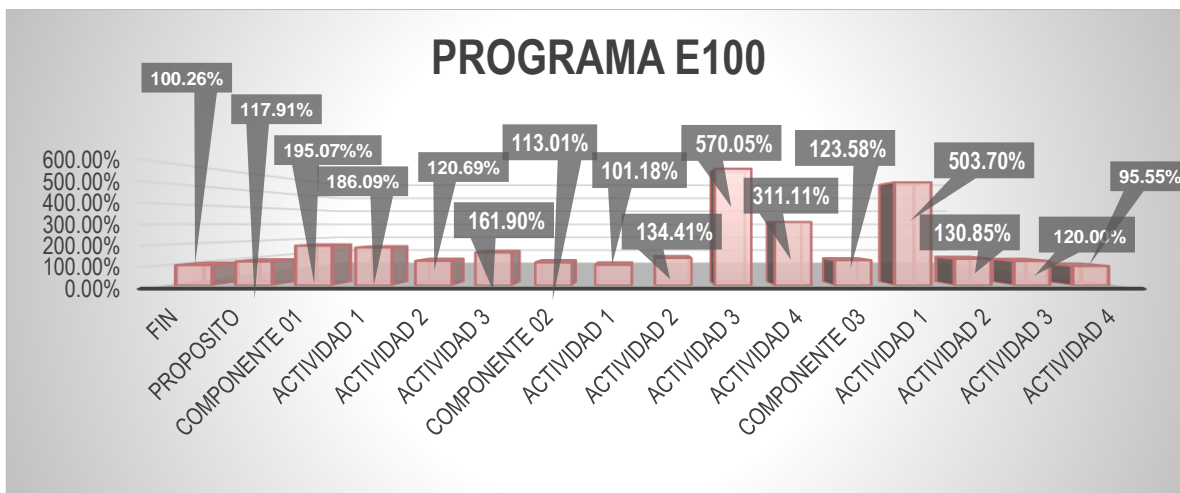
PROGRAMA E100

100.26%
117.91%
195.07%%
186.09%
120.69%
161.90%
113.01%
101.18%
134.41%
570.05%
311.11%
123.58%
503.70%
130.85%
120.00%
95.55%

600.00%
500.00%
400.00%
300.00%
200.00%
100.00%
0.00%

FIN
PROPOSITO
COMPONENTE 01
ACTIVIDAD 1
ACTIVIDAD 2
ACTIVIDAD 3
COMPONENTE 02
ACTIVIDAD 1
ACTIVIDAD 2
ACTIVIDAD 3
ACTIVIDAD 4
COMPONENTE 03
ACTIVIDAD 1
ACTIVIDAD 2
ACTIVIDAD 3
ACTIVIDAD 4